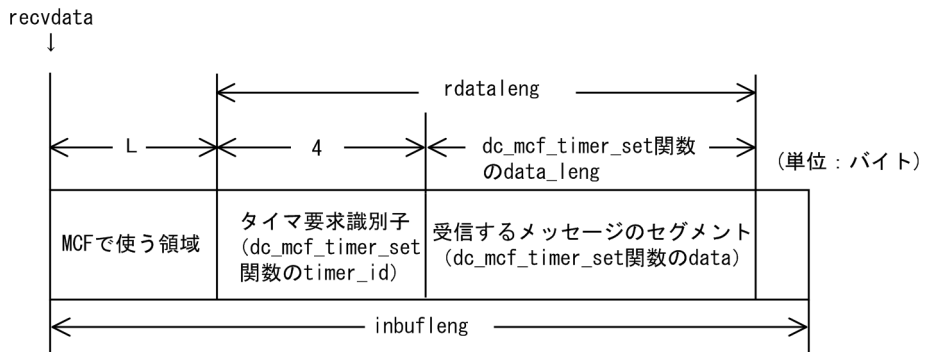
recvdata

rdataleng

L

4

dc_mcf_timer_set関数のdata_leng

(単位：バイト)

MCFで使う領域

タイマ要求識別子 (dc_mcf_timer_set関数のtimer_id)

受信するメッセージのセグメント (dc_mcf_timer_set関数のdata)

inbufleng